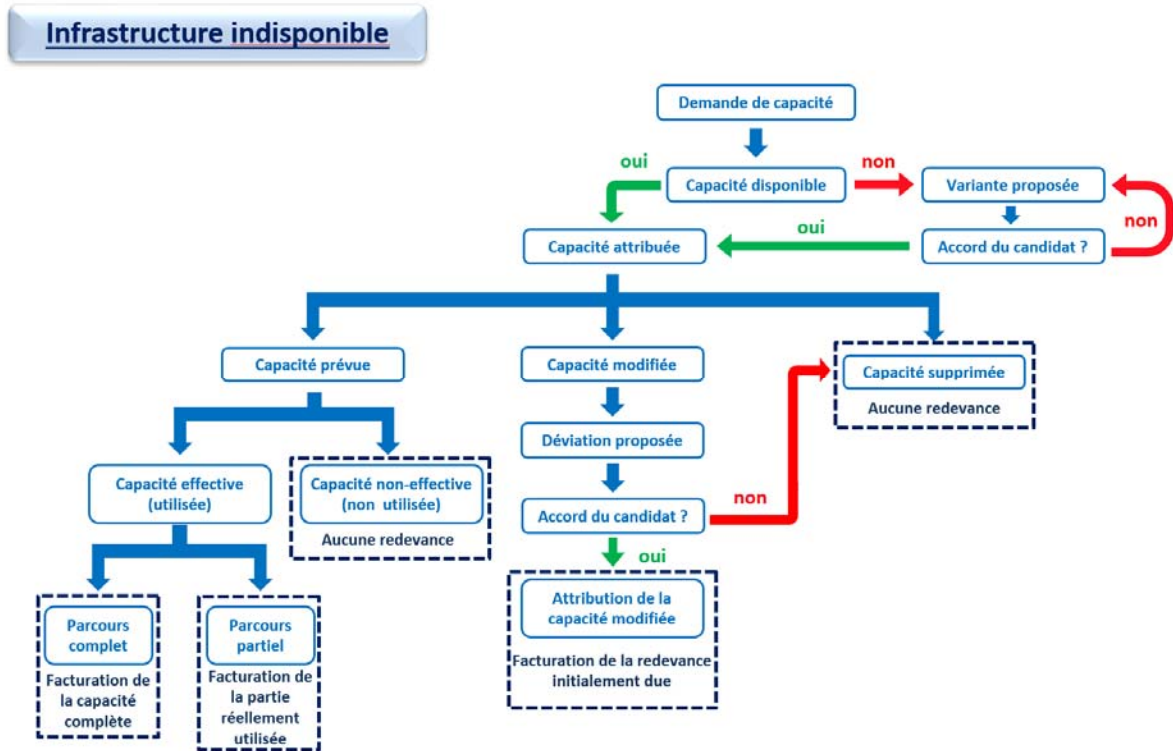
Infrastructure indisponible

Demande de capacité

oui

Capacité disponible

non

Variante proposée

non

oui

Capacité attribuée

Accord du candidat ?

Capacité prévue

Capacité modifiée

Capacité supprimée

Aucune redevance

Déviation proposée

Capacité effective (utilisée)

Capacité non-effective (non utilisée)

Aucune redevance

Accord du candidat ?

non

oui

Parcours complet

Facturation de la capacité complète

Parcours partiel

Facturation de la partie réellement utilisée

Attribution de la capacité modifiée

Facturation de la redevance initialement due